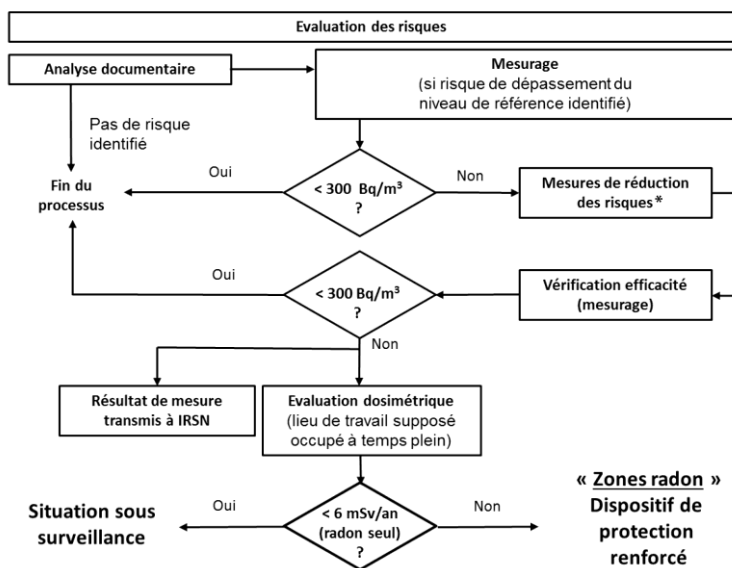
Evaluation des risques

Analyse documentaire

Mesurage
(si risque de dépassement du niveau de référence identifié)

Pas de risque identifié

Fin du processus

Oui

< 300 Bq/m$^3$ ?

Non

Mesures de réduction des risques*

Oui

< 300 Bq/m$^3$ ?

Vérification efficacité (mesurage)

Non

Résultat de mesure transmis à IRSN

Evaluation dosimétrique
(lieu de travail supposé occupé à temps plein)

Situation sous surveillance

Oui

< 6 mSv/an (radon seul) ?

Non

« Zones radon » Dispositif de protection renforcé